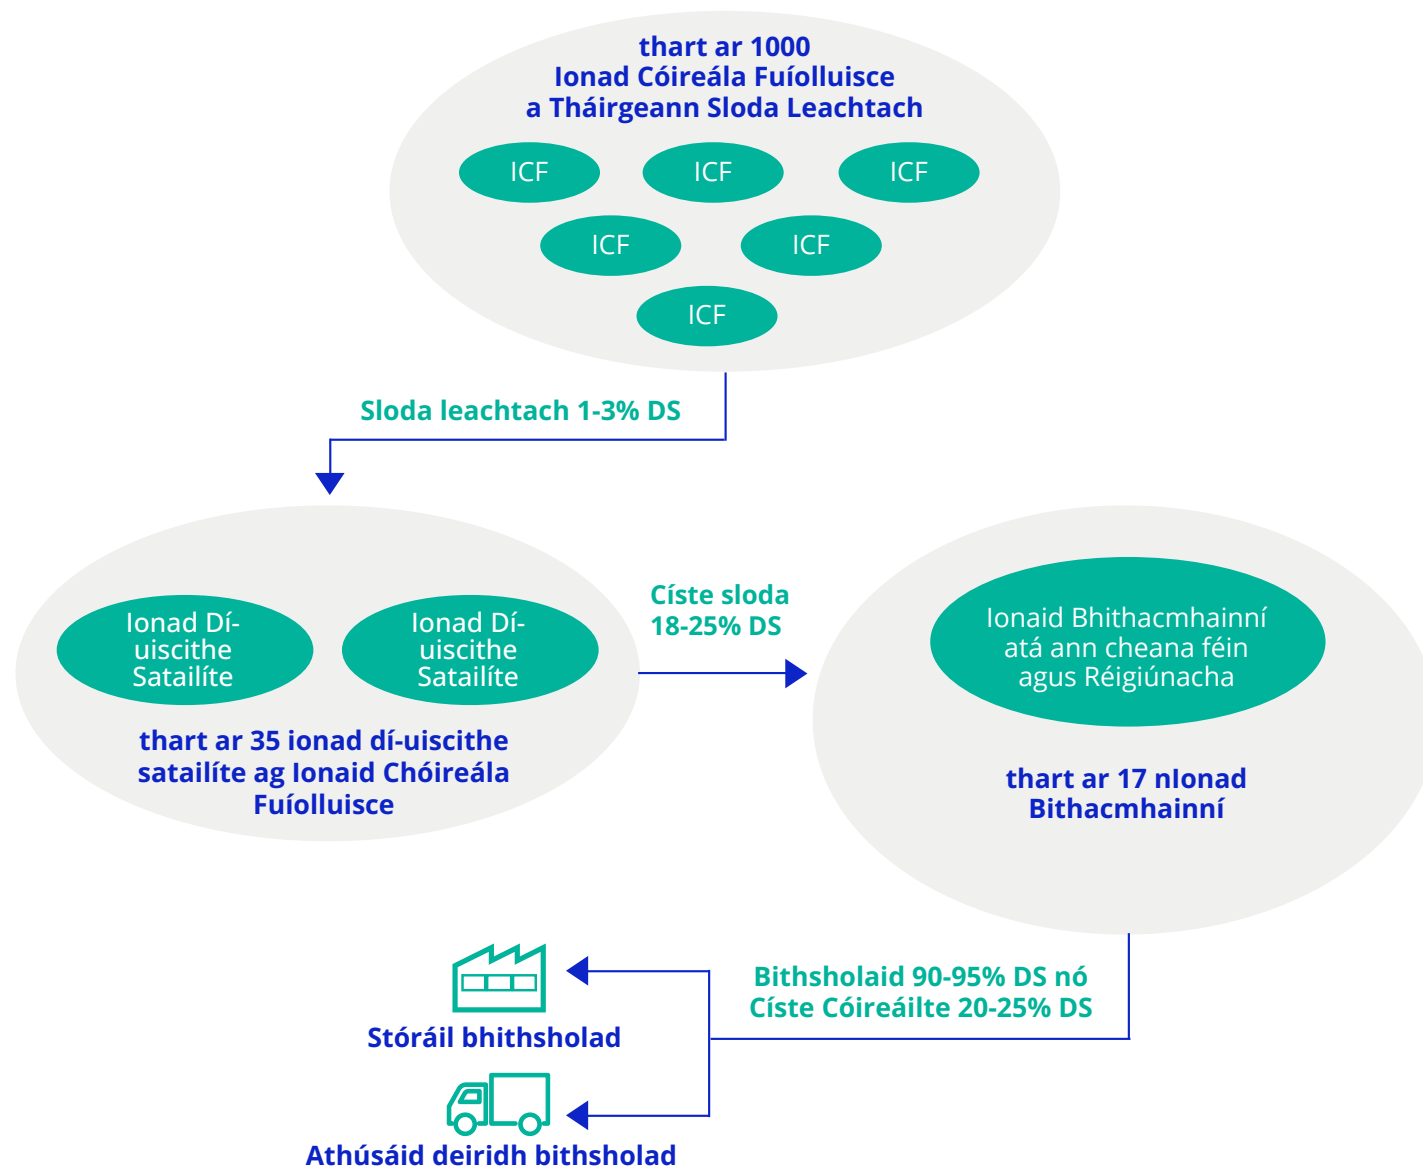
thart ar 1000
Ionad Cóireála Fuíolluisce
a Tháirgeann Sloda Leachtach

ICF
ICF
ICF
ICF
ICF
ICF

Sloda leachtach 1-3% DS

Ionad Dí-uiscithe Satailíte
Ionad Dí-uiscithe Satailíte

thart ar 35 ionad dí-uiscithe satailíte ag Ionaid Chóireála Fuíolluisce

Císte sloda
18-25% DS

Ionaid Bhithacmhainní atá ann cheana féin agus Réigiúnacha

thart ar 17 nIonad Bithacmhainní

Bithsholaid 90-95% DS nó
Císte Cóireáilte 20-25% DS

Stóráil bhithsholad

Athúsáid deiridh bithsholad